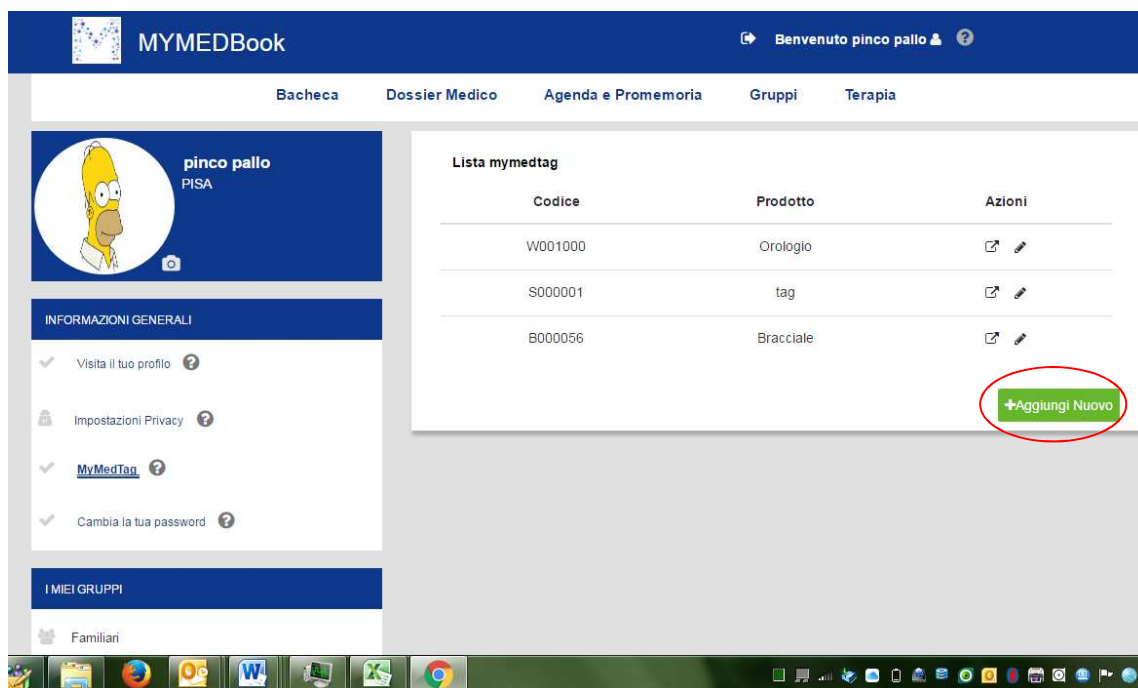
MYMEDBook

Benvenuto pinco pallo

Bacheca Dossier Medico Agenda e Promemoria Gruppi Terapia

pinco pallo
PISA

INFORMAZIONI GENERALI

Visita il tuo profilo

Impostazioni Privacy

MyMedTag

Cambia la tua password

I MIEI GRUPPI

Familiari

Lista mymedtag

| Codice | Prodotto | Azioni |
|---|---|---|
| W001000 | Orologio | |
| S000001 | tag | |
| B000056 | Bracciale | |

+Aggiungi Nuovo